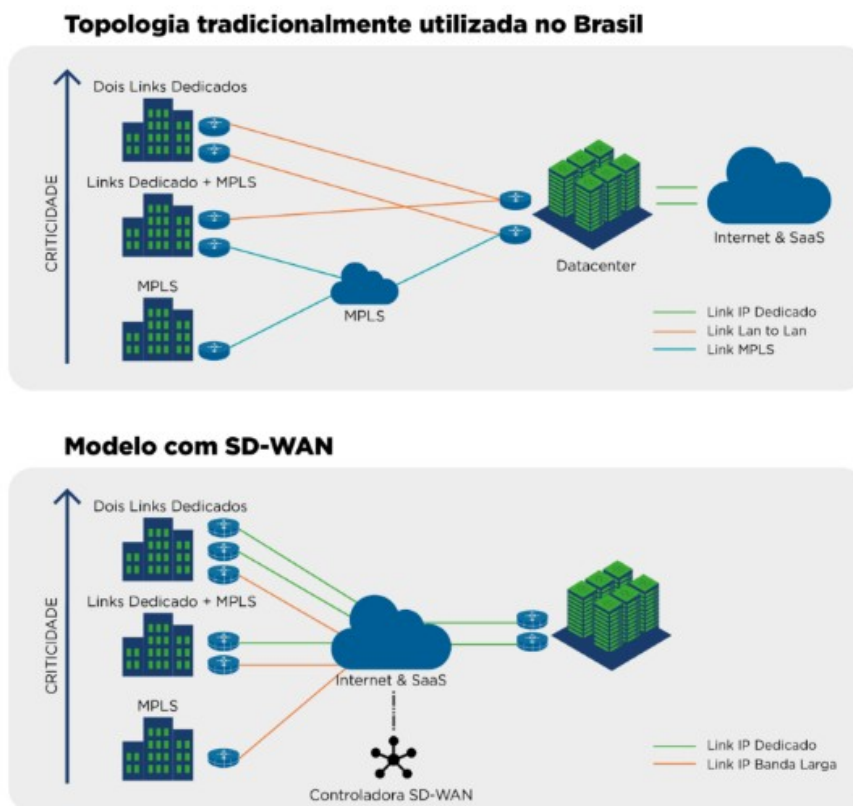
Topologia tradicionalmente utilizada no Brasil

CRITICIDADE

Dois Links Dedicados

Links Dedicado + MPLS

MPLS

MPLS

Datacenter

Internet & SaaS

Link IP Dedicado
Link Lan to Lan
Link MPLS

Modelo com SD-WAN

CRITICIDADE

Dois Links Dedicados

Links Dedicado + MPLS

MPLS

Internet & SaaS

Controladora SD-WAN

Link IP Dedicado
Link IP Banda Larga